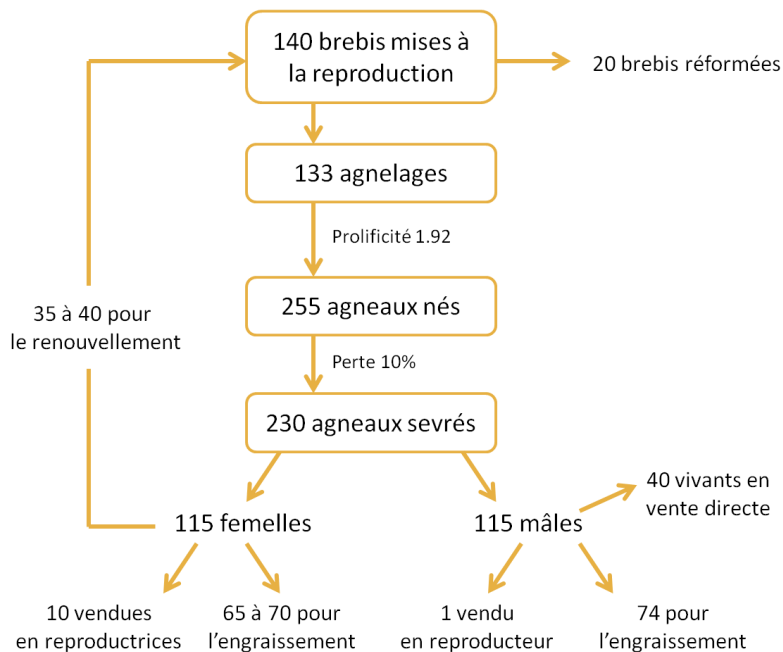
140 brebis mises à la reproduction

20 brebis réformées

133 agnelages

Prolificité 1.92

255 agneaux nés

Perte 10%

230 agneaux sevrés

35 à 40 pour le renouvellement

115 femelles

115 mâles

40 vivants en vente directe

10 vendues en reproductrices

65 à 70 pour l'engraissement

1 vendu en reproducteur

74 pour l'engraissement